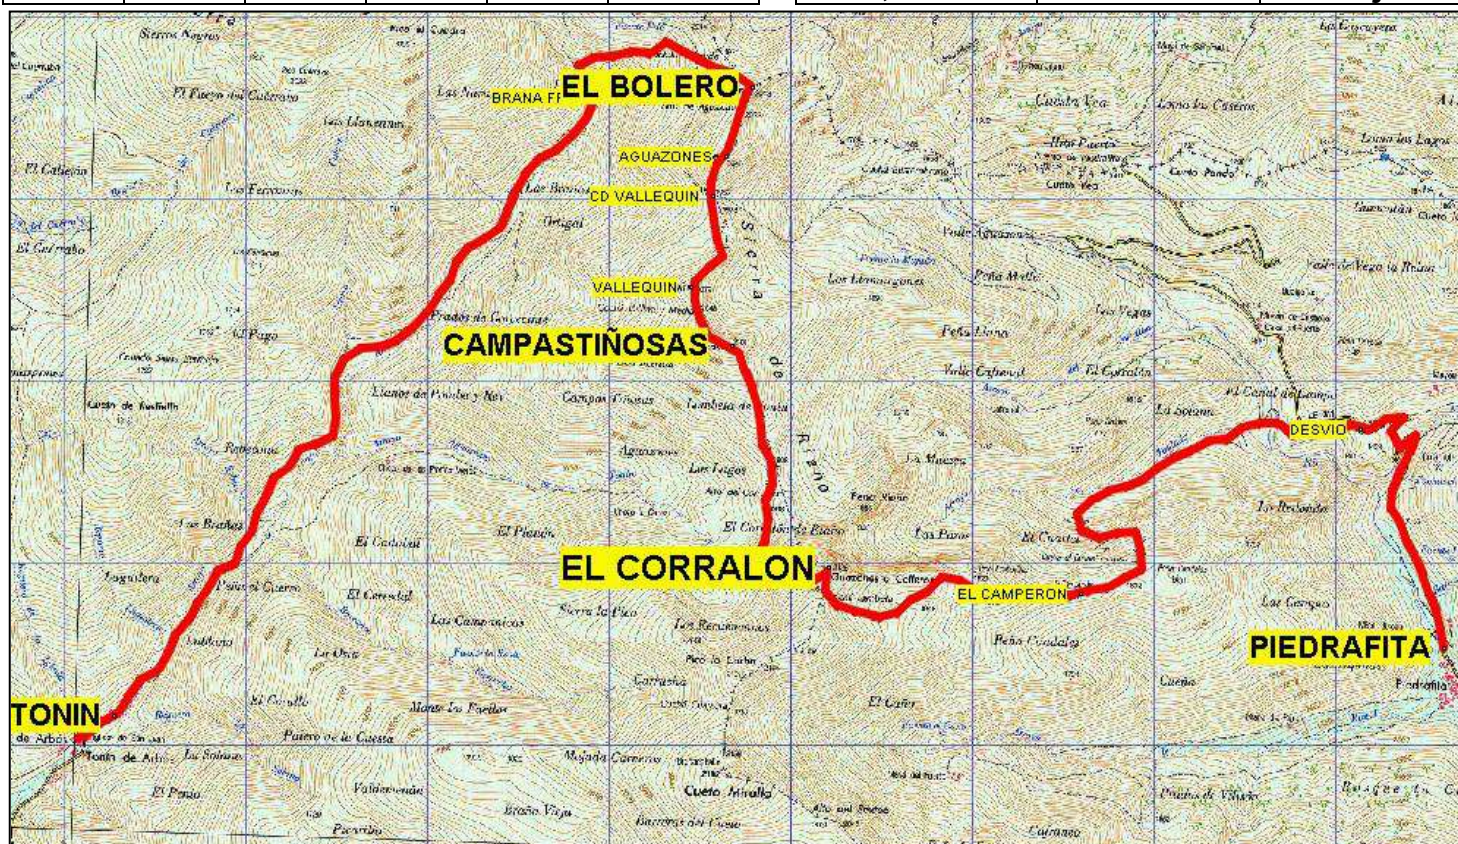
EL BOLERO
BRANA FR
AGUAZONES
CD VALLEQUIN
VALLEQUIN
CAMPASTIÑOSAS
EL CORRALON
EL CAMPERON
DESVIO
PIEDRAFITA
TONIN

Sierros Negros
El Puerto del Cubrero
Los Llanones
El Cabeñón
Los Ferrones
El Gorrabo
El Pago
Llanos de Pombo y Nar
Campas Tiñosas
Ortigal
Ruterones
Los Brañas
Lagüera
El Coballo
El Cerredal
Los Campanicos
Sierra la Pico
Los Rendimeras
Pico la Carba
Carrasca
Cuevas de Arbos
Tonin de Arbás
Los Solanas
Valdenoche
Brañaviesa
Mayada Carrera
Cueto Mirallo
Sierra de Rizno
Los Llanos de Vega
Peña Llana
Peña Molla
Los Vegas
Valle Cabenal
El Gorralón
La Mueza
Peña Viejo
Las Pozas
El Crestón
Peña Cendales
El Cañar
Cueña
Los Rebolares
Las Canges
Piedrafita
Cuesta Vega
Llano los Caseros
Llano los Lagos
Valle de Vega la Brana
El Canal de Lampa
La Espina
Pico el Cueto
Los Estanques
Pedrero
Cueto Pando
Cuesta Vega
Las Lagunas
El Palo
Picorillo
Brañas Viejo
Collado
Cueto del Corrado
Puerto de Vilaño
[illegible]